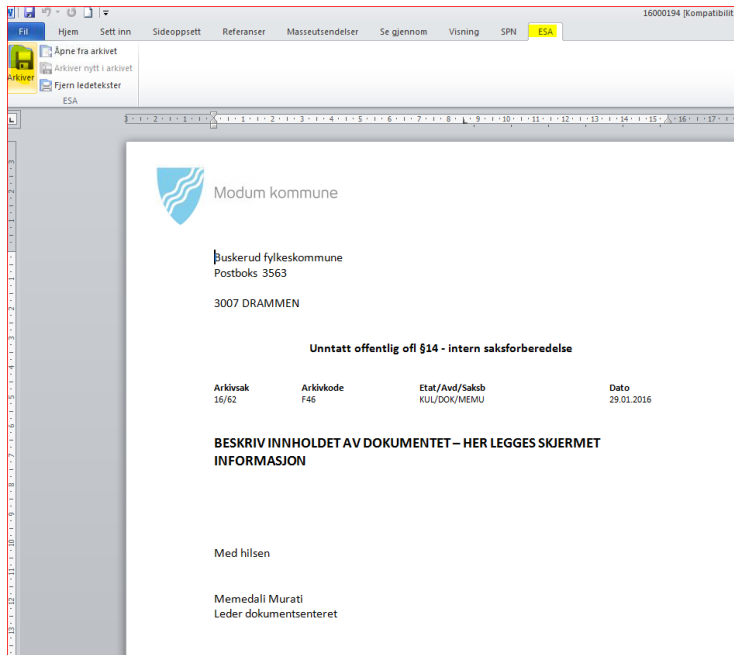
16000194 [Kompatibilit

Fil | Hjem | Sett inn | Sideoppsett | Referanser | Masseutsendelser | Se gjennom | Visning | SPN | ESA

Arkiver
Åpne fra arkivet
Arkiver nytt i arkivet
Fjern ledetekster
ESA

Modum kommune

Buskerud fylkeskommune
Postboks 3563

3007 DRAMMEN

Unntatt offentlig ofl §14 - intern saksforberedelse

| Arkivsak | Arkivkode | Etat/Avd/Saksb | Dato |
|---|---|---|---|
| 16/62 | F46 | KUL/DOK/MEMU | 29.01.2016 |

BESKRIV INNHOLDET AV DOKUMENTET – HER LEGGES SKJERMET INFORMASJON

Med hilsen

Memedali Murati
Leder dokumentsenteret